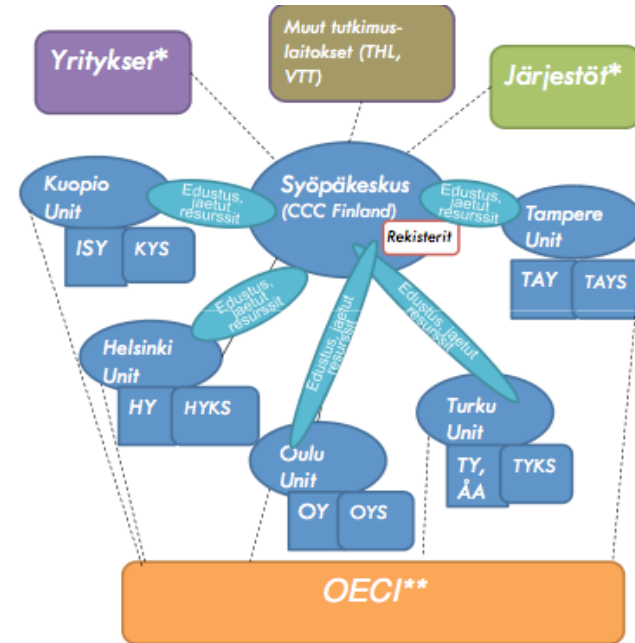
Yritykset*

Muut tutkimuslaitokset (THL, VTT)

Järjestöt*

Kuopio Unit

ISY

KYS

Edustus, jaetut resurssit

Syöpäkeskus (CCC Finland)

Rekisterit

Edustus, jaetut resurssit

Tampere Unit

TAY

TAYS

Edustus, jaetut resurssit

Helsinki Unit

HY

HYKS

Edustus, jaetut resurssit

Edustus, jaetut resurssit

Turku Unit

TY, ÅA

TYKS

Oulu Unit

OY

OYS

OECI**